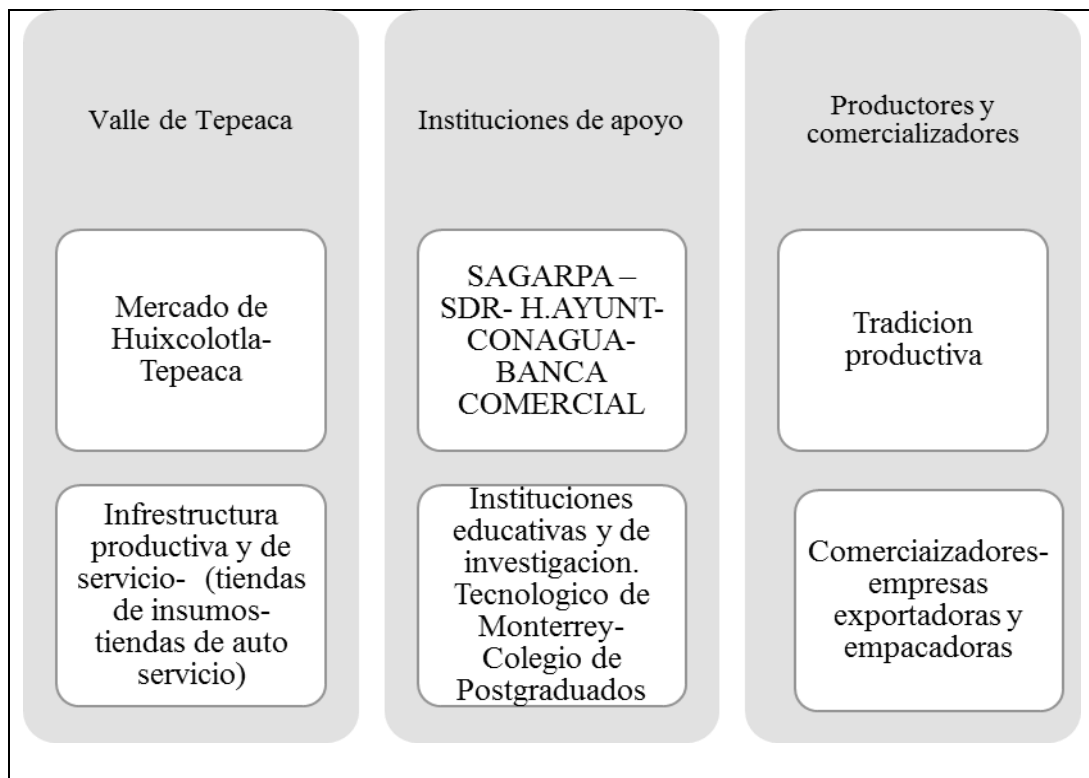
Valle de Tepeaca

Mercado de Huixcolotla-Tepeaca

Infrestructura productiva y de servicio- (tiendas de insumos-tiendas de auto servicio)

Instituciones de apoyo

SAGARPA – SDR- H.AYUNT-CONAGUA-BANCA COMERCIAL

Instituciones educativas y de investigacion. Tecnologico de Monterrey-Colegio de Postgraduados

Productores y comercializadores

Tradicion productiva

Comerciaizadores-empresas exportadoras y empacadoras